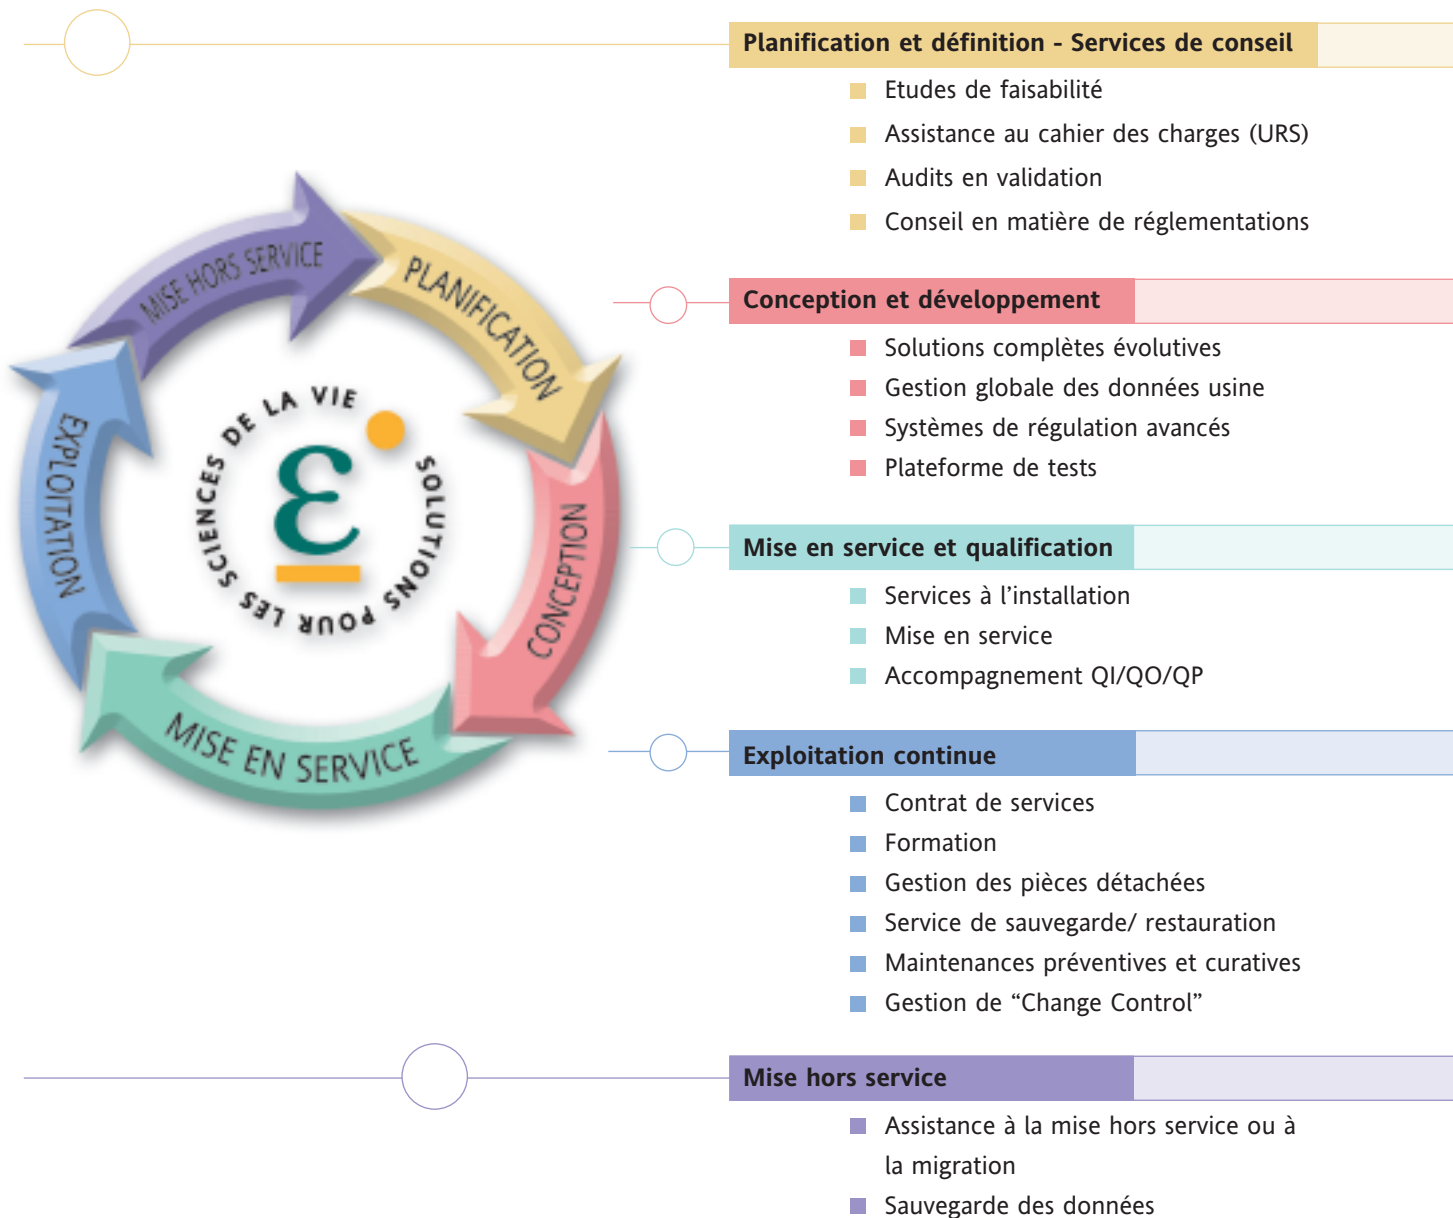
MISE HORS SERVICE

PLANIFICATION

CONCEPTION

MISE EN SERVICE

EXPLOITATION

SOLUTIONS POUR LES SCIENCES DE LA VIE

ε

Planification et définition - Services de conseil

Etudes de faisabilité

Assistance au cahier des charges (URS)

Audits en validation

Conseil en matière de réglementations

Conception et développement

Solutions complètes évolutives

Gestion globale des données usine

Systèmes de régulation avancés

Plateforme de tests

Mise en service et qualification

Services à l’installation

Mise en service

Accompagnement QI/QO/QP

Exploitation continue

Contrat de services

Formation

Gestion des pièces détachées

Service de sauvegarde/ restauration

Maintenances préventives et curatives

Gestion de “Change Control”

Mise hors service

Assistance à la mise hors service ou à la migration

Sauvegarde des données